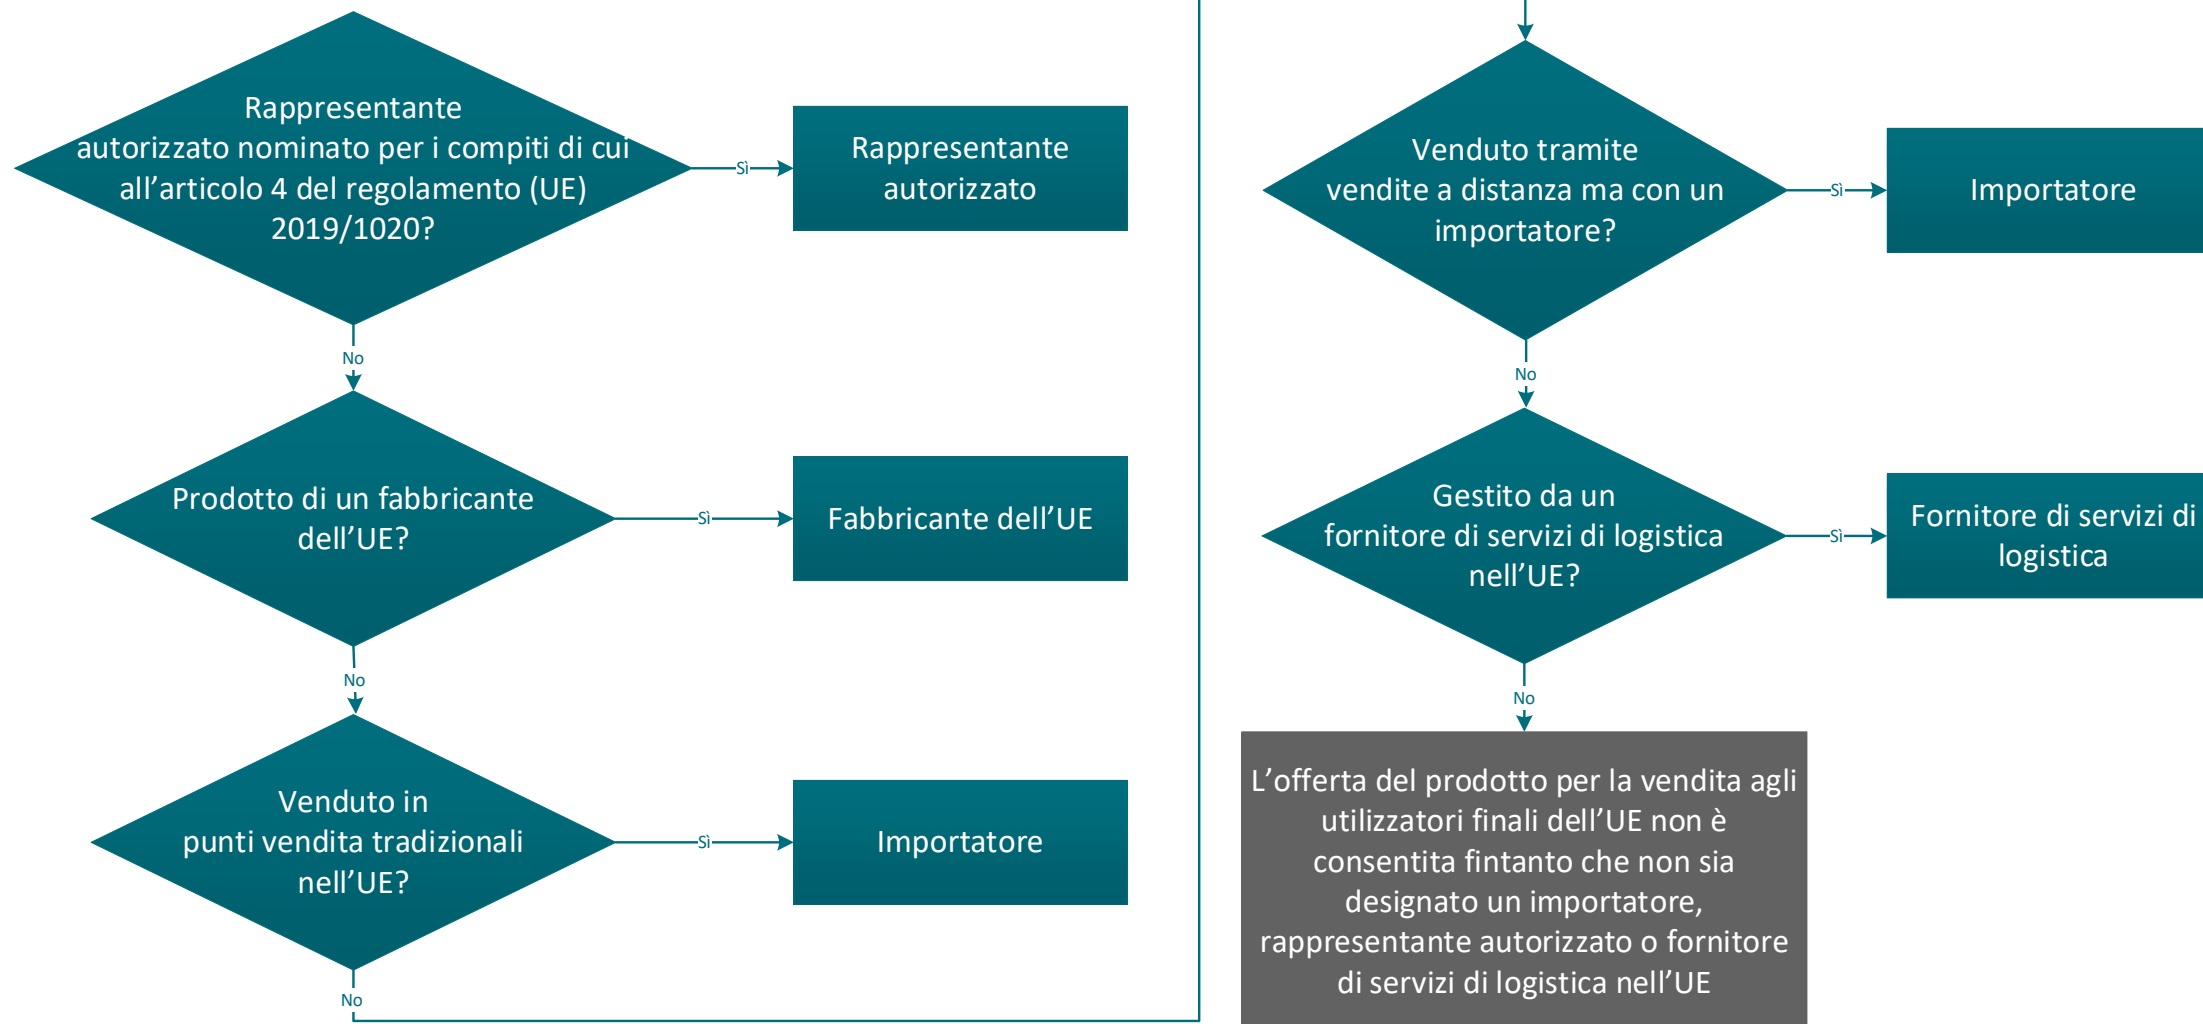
Rappresentante autorizzato nominato per i compiti di cui all’articolo 4 del regolamento (UE) 2019/1020?

Sì

Rappresentante autorizzato

No

Prodotto di un fabbricante dell’UE?

Sì

Fabbricante dell’UE

No

Venduto in punti vendita tradizionali nell’UE?

Sì

Importatore

No

Venduto tramite vendite a distanza ma con un importatore?

Sì

Importatore

No

Gestito da un fornitore di servizi di logistica nell’UE?

Sì

Fornitore di servizi di logistica

No

L’offerta del prodotto per la vendita agli utilizzatori finali dell’UE non è consentita fintanto che non sia designato un importatore, rappresentante autorizzato o fornitore di servizi di logistica nell’UE